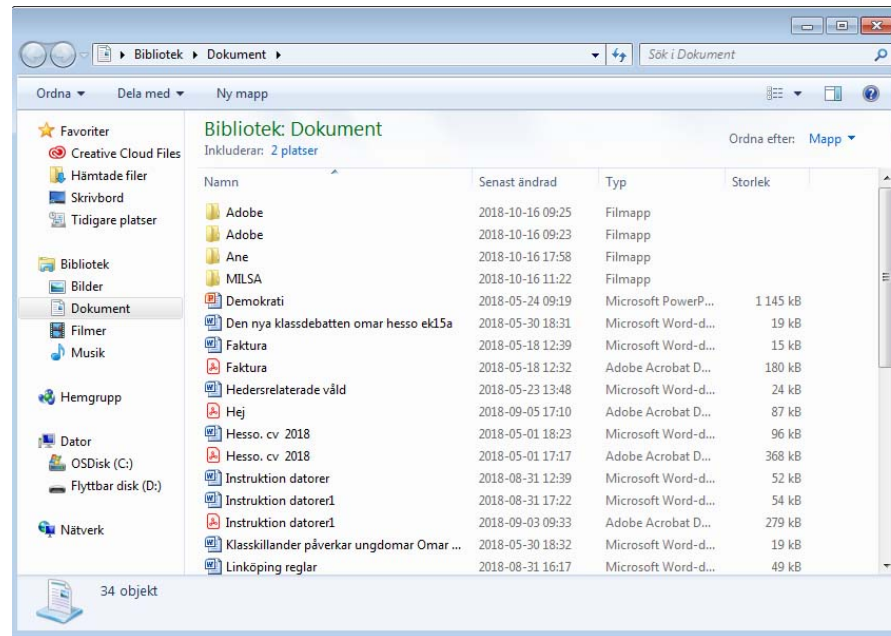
Bibliotek ▸ Dokument ▸

Sök i Dokument

Ordna ▾ Dela med ▾ Ny mapp

Favoriter
Creative Cloud Files
Hämtade filer
Skrivbord
Tidigare platser

Bibliotek
Bilder
Dokument
Filmer
Musik

Hemgrupp

Dator
OSDisk (C:)
Flyttbar disk (D:)

Nätverk

Bibliotek: Dokument
Inkluderar: 2 platser

Ordna efter: Mapp ▾

| Namn | Senast ändrad | Typ | Storlek |
|---|---|---|---|
| Adobe | 2018-10-16 09:25 | Filmapp | |
| Adobe | 2018-10-16 09:23 | Filmapp | |
| Ane | 2018-10-16 17:58 | Filmapp | |
| MILSA | 2018-10-16 11:22 | Filmapp | |
| Demokrati | 2018-05-24 09:19 | Microsoft PowerP... | 1 145 kB |
| Den nya klassdebatten omar hesso ek15a | 2018-05-30 18:31 | Microsoft Word-d... | 19 kB |
| Faktura | 2018-05-18 12:39 | Microsoft Word-d... | 15 kB |
| Faktura | 2018-05-18 12:32 | Adobe Acrobat D... | 180 kB |
| Hedersrelaterade våld | 2018-05-23 13:48 | Microsoft Word-d... | 24 kB |
| Hej | 2018-09-05 17:10 | Adobe Acrobat D... | 87 kB |
| Hesso. cv 2018 | 2018-05-01 18:23 | Microsoft Word-d... | 96 kB |
| Hesso. cv 2018 | 2018-05-01 17:17 | Adobe Acrobat D... | 368 kB |
| Instruktion datorer | 2018-08-31 12:39 | Microsoft Word-d... | 52 kB |
| Instruktion datorer1 | 2018-08-31 17:22 | Microsoft Word-d... | 54 kB |
| Instruktion datorer1 | 2018-09-03 09:33 | Adobe Acrobat D... | 279 kB |
| Klasskillander påverkar ungdomar Omar ... | 2018-05-30 18:32 | Microsoft Word-d... | 19 kB |
| Linköping reglar | 2018-08-31 16:17 | Microsoft Word-d... | 49 kB |

34 objekt